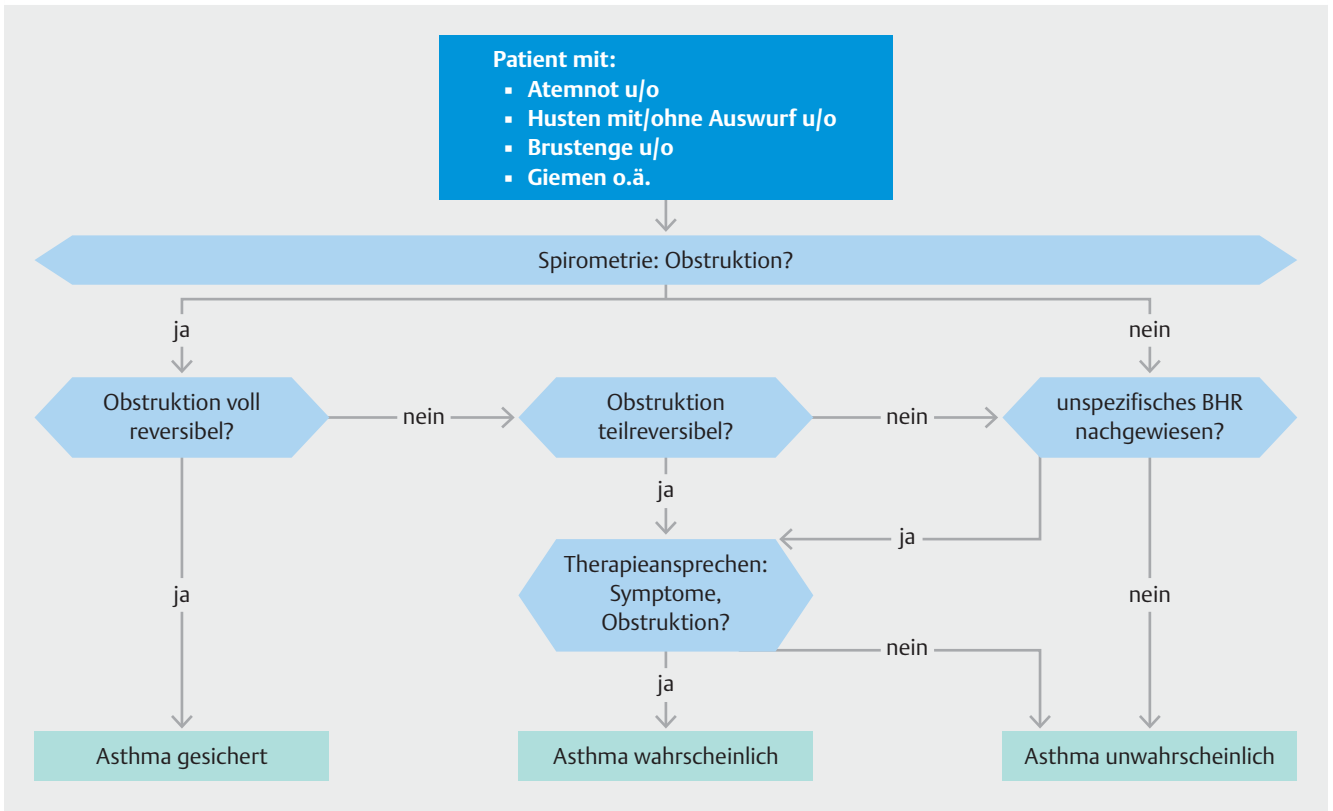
Patient mit:
▪ Atemnot u/o
▪ Husten mit/ohne Auswurf u/o
▪ Brustenge u/o
▪ Giemen o.ä.

Spirometrie: Obstruktion?

ja

nein

Obstruktion voll reversibel?

nein

Obstruktion teilreversibel?

nein

unspezifisches BHR nachgewiesen?

ja

ja

ja

Therapieansprechen: Symptome, Obstruktion?

nein

nein

ja

Asthma gesichert

Asthma wahrscheinlich

Asthma unwahrscheinlich